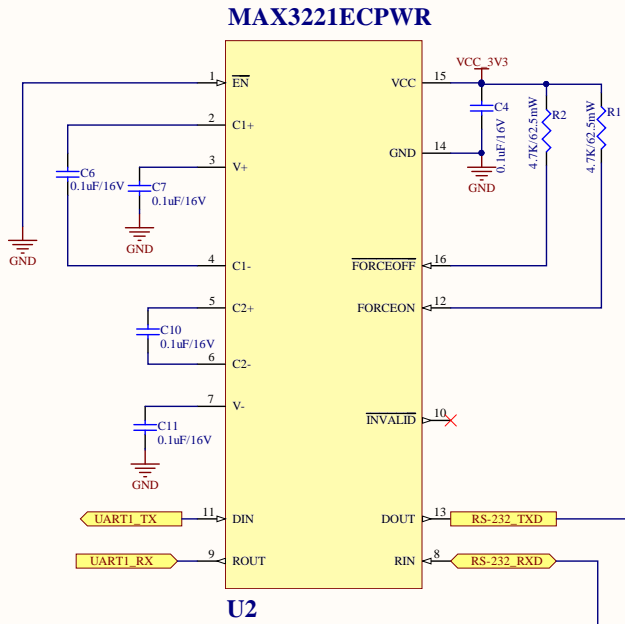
MAX3221ECPWR

1 $\overline{EN}$
2 C1+
3 V+
4 C1-
5 C2+
6 C2-
7 V-
11 DIN
9 ROUT

VCC 15
GND 14
$\overline{FORCEOFF}$ 16
FORCEON 12
$\overline{INVALID}$ 10
DOUT 13
RIN 8

VCC_3V3
C4
0.1uF/16V
GND
R2
4.7K/62.5mW
R1
4.7K/62.5mW

GND
C6
0.1uF/16V
C7
0.1uF/16V
GND
C10
0.1uF/16V
C11
0.1uF/16V
GND

UART1_TX
UART1_RX
RS-232_TXD
RS-232_RXD

U2